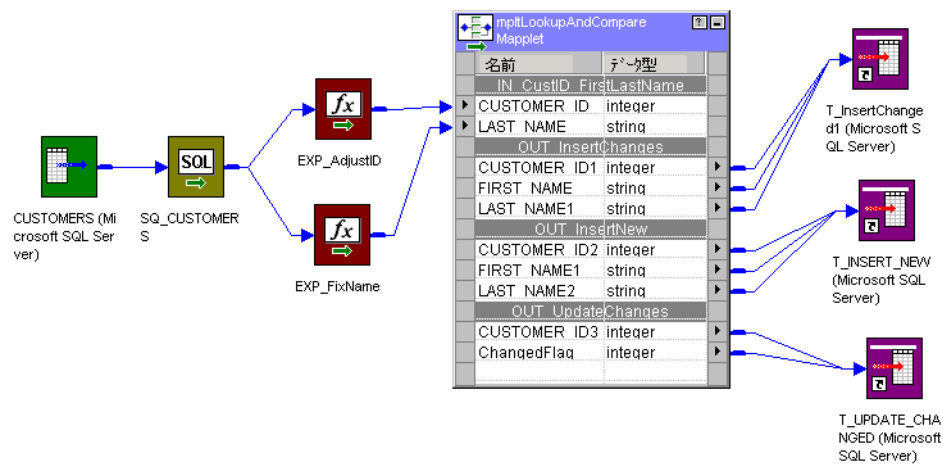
CUSTOMERS (Microsoft SQL Server)

SQL

SQ_CUSTOMERS

$fx$

EXP_AdjustID

$fx$

EXP_FixName

mpltLookupAndCompare Mapplet

| 名前 | データ型 |
|---|---|
| IN_CustID_FirstLastName | |
| CUSTOMER_ID | integer |
| LAST_NAME | string |
| OUT_InsertChanges | |
| CUSTOMER_ID1 | integer |
| FIRST_NAME | string |
| LAST_NAME1 | string |
| OUT_InsertNew | |
| CUSTOMER_ID2 | integer |
| FIRST_NAME1 | string |
| LAST_NAME2 | string |
| OUT_UpdateChanges | |
| CUSTOMER_ID3 | integer |
| ChangedFlag | integer |

T_InsertChanged1 (Microsoft SQL Server)

T_INSERT_NEW (Microsoft SQL Server)

T_UPDATE_CHANGED (Microsoft SQL Server)